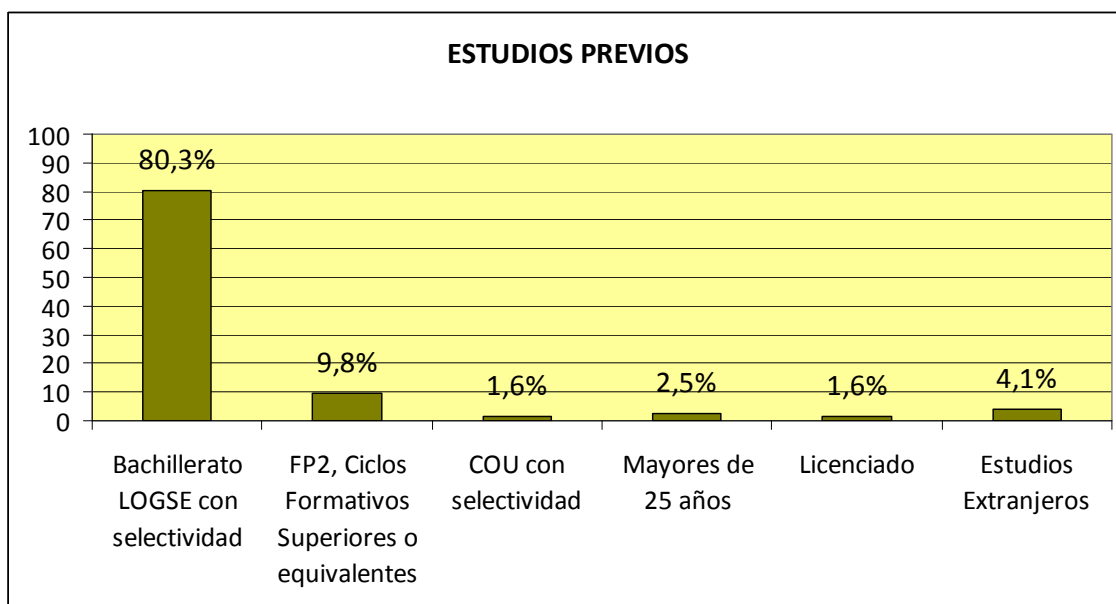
ESTUDIOS PREVIOS

100
90
80
70
60
50
40
30
20
10
0

80,3%
9,8%
1,6%
2,5%
1,6%
4,1%

Bachillerato LOGSE con selectividad
FP2, Ciclos Formativos Superiores o equivalentes
COU con selectividad
Mayores de 25 años
Licenciado
Estudios Extranjeros